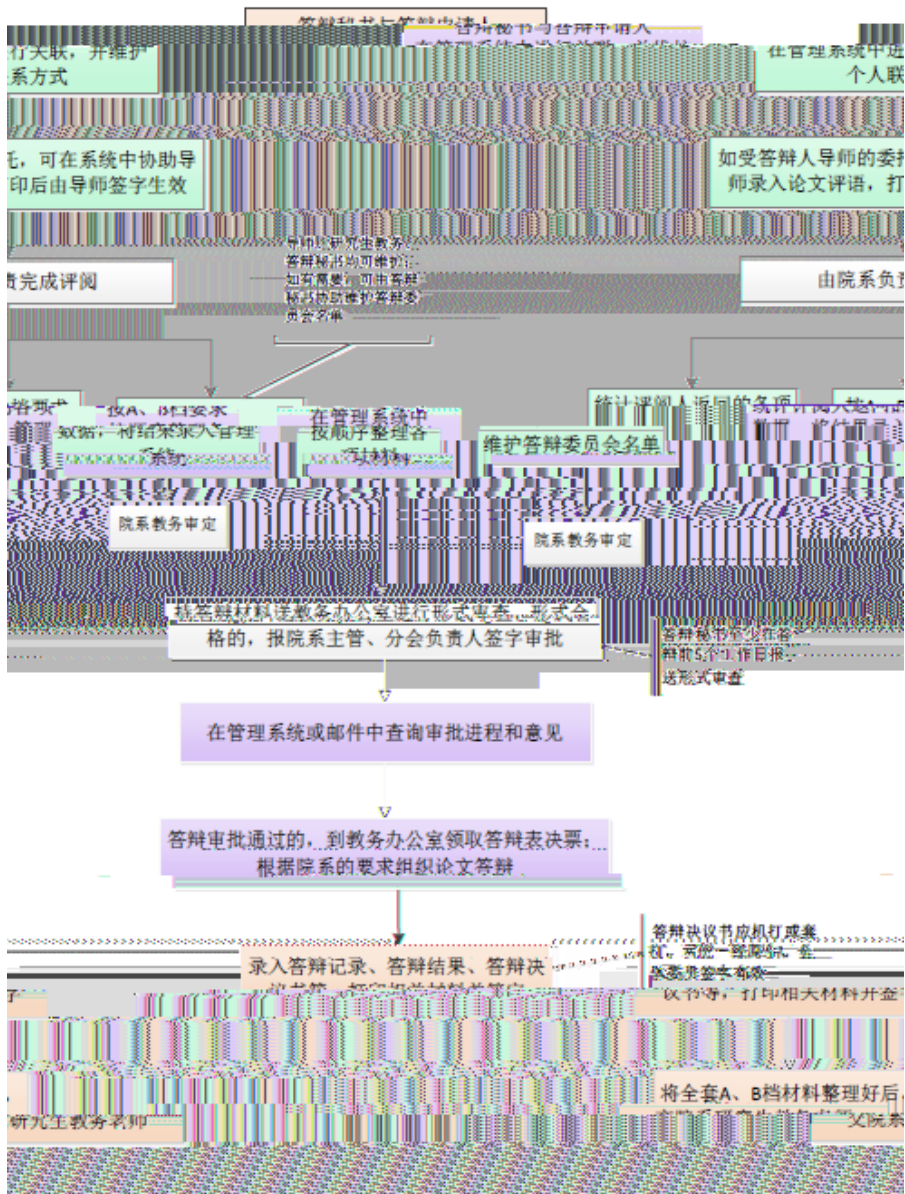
答辩秘书与答辩申请人

行关联，并维护系方式

在管理系统中进个人联

式，可在系统中协助导印后由导师签字生效

如受答辩人导师的委托师录入论文评语，打

者完成评阅

由院系负责

导师以研究生教务答辩秘书均可维护；如有需要，可由答辩秘书协助维护答辩委员会名单

答形式

按A、B档要求

数据，将结果录入管理系统

在管理系统中按顺序整理合

维护答辩委员会名单

统计评阅人返回的意见

院系教务审定

院系教务审定

将答辩材料送教务办公室进行形式审查，形式合格的，报院系主管、分会负责人签字审批

答辩秘书至少在答辩前5个工作日报送形式审查

在管理系统或邮件中查询审批进程和意见

答辩审批通过的，到教务办公室领取答辩表决票；根据院系的要求组织论文答辩

答辩决议书应机打成稿，完成后院系、答委员签字有效

录入答辩记录、答辩结果、答辩决议书等

议书等，打印相关材料并签

将全套A、B档材料整理好后

研究生教务老师